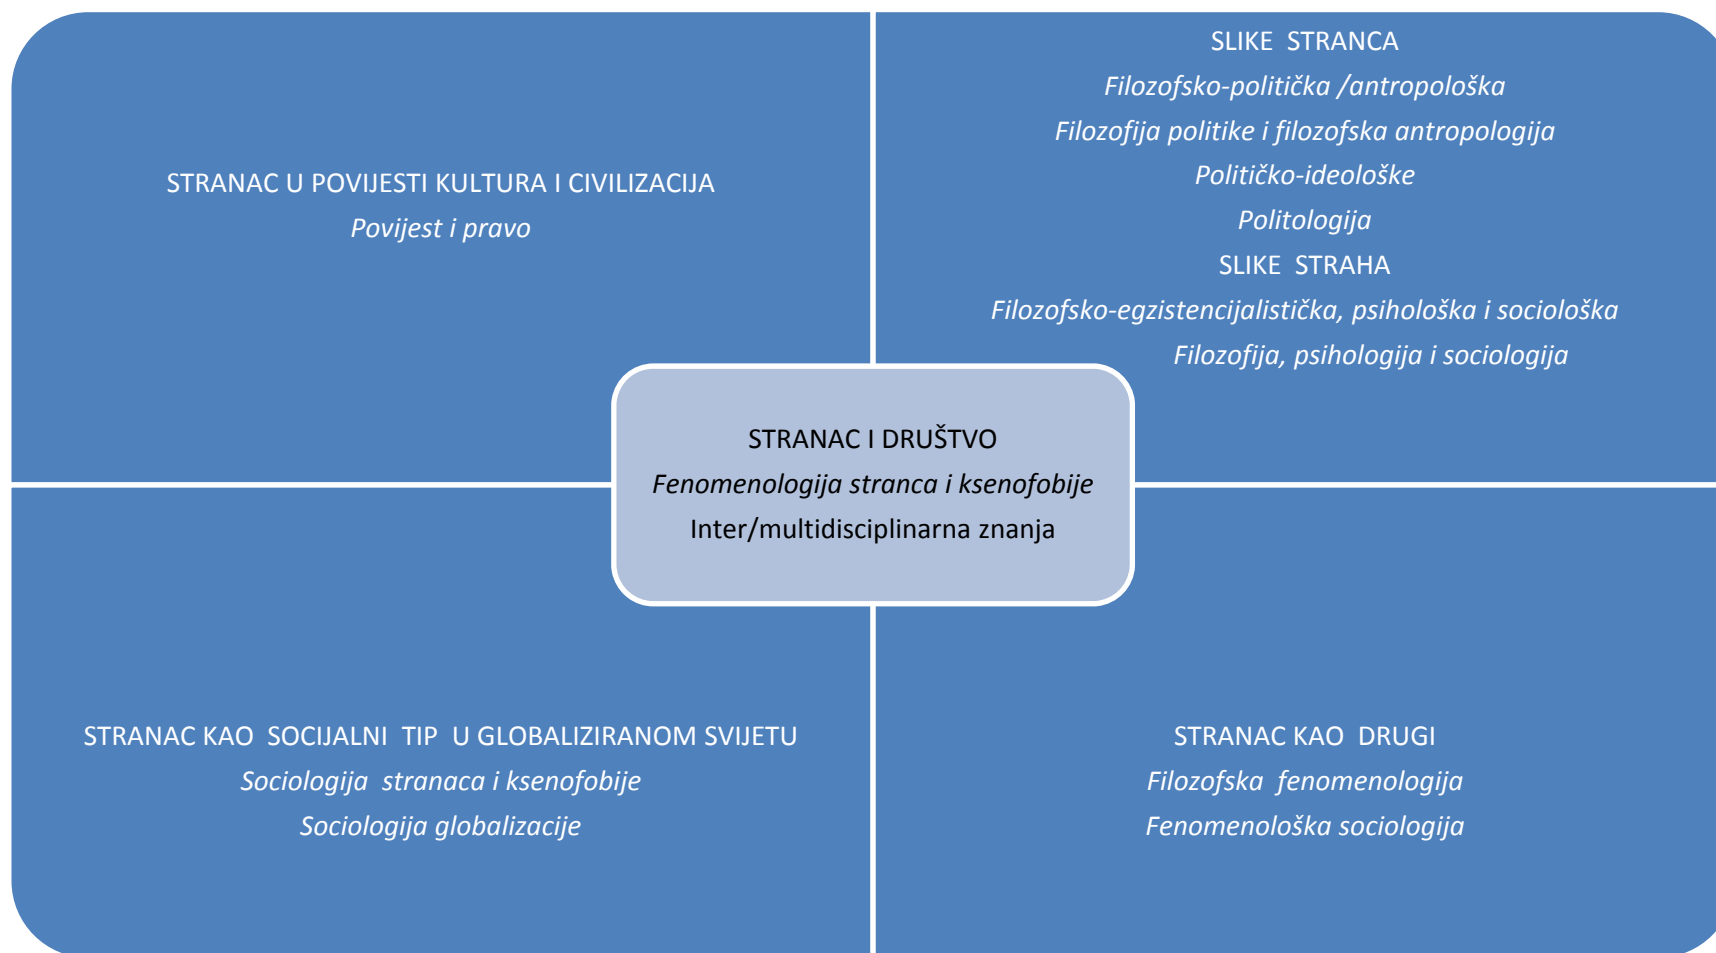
STRANAC U POVIJESTI KULTURA I CIVILIZACIJA
*Povijest i pravo*

SLIKE STRANCA
*Filozofsko-politička /antropološka*
*Filozofija politike i filozofska antropologija*
*Političko-ideološke*
*Politologija*
SLIKE STRAHA
*Filozofsko-egzistencijalistička, psihološka i sociološka*
*Filozofija, psihologija i sociologija*

STRANAC I DRUŠTVO
*Fenomenologija stranca i ksenofobije*
Inter/multidisciplinarna znanja

STRANAC KAO SOCIJALNI TIP U GLOBALIZIRANOM SVIJETU
*Sociologija stranaca i ksenofobije*
*Sociologija globalizacije*

STRANAC KAO DRUGI
*Filozofska fenomenologija*
*Fenomenološka sociologija*